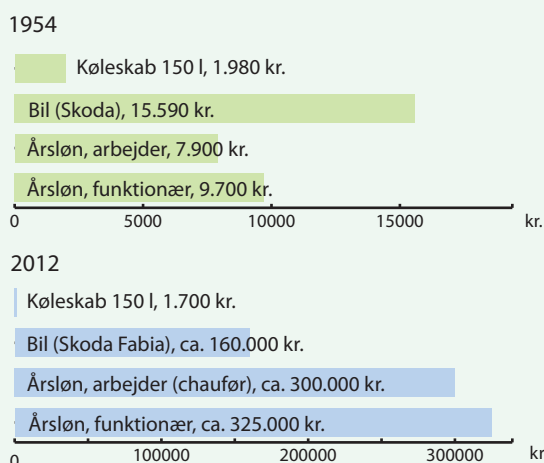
1954

Køleskab 150 l, 1.980 kr.

Bil (Skoda), 15.590 kr.

Årsløn, arbejder, 7.900 kr.

Årsløn, funktionær, 9.700 kr.

0 5000 10000 15000 kr.

2012

Køleskab 150 l, 1.700 kr.

Bil (Skoda Fabia), ca. 160.000 kr.

Årsløn, arbejder (chauffør), ca. 300.000 kr.

Årsløn, funktionær, ca. 325.000 kr.

0 100000 200000 300000 kr